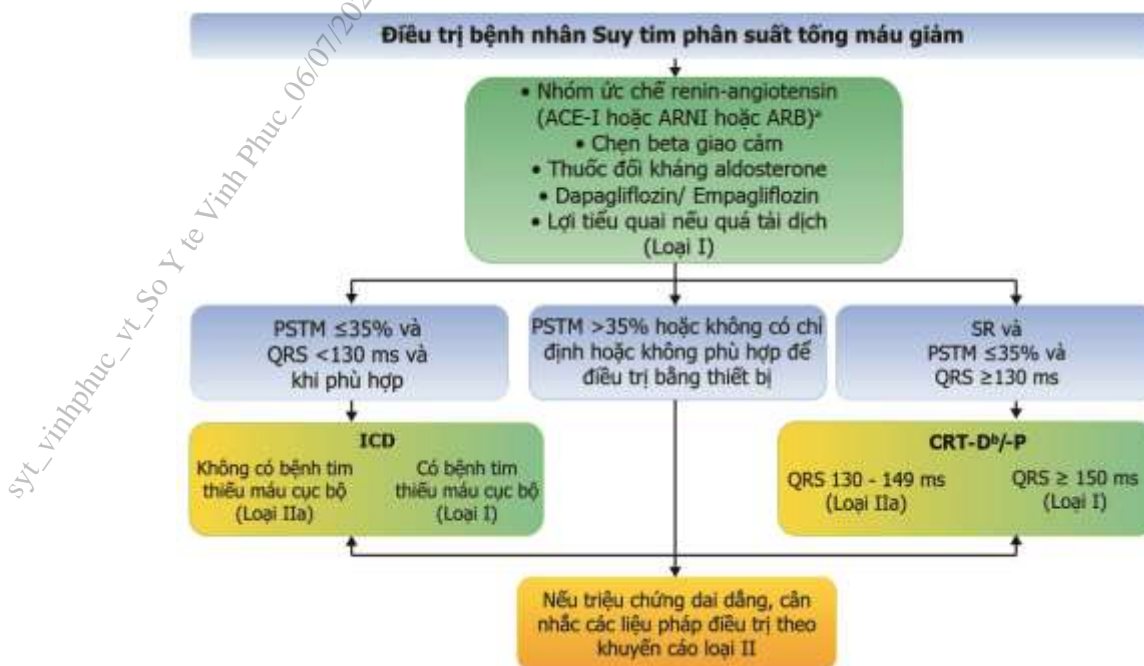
syt_vinhphuc_vt_So Y te Vinh Phuc_06/07/20

Điều trị bệnh nhân Suy tim phân suất tống máu giảm

• Nhóm ức chế renin-angiotensin (ACE-I hoặc ARNI hoặc ARB)$^{a}$
• Chẹn beta giao cảm
• Thuốc đối kháng aldosterone
• Dapagliflozin/ Empagliflozin
• Lợi tiểu quai nếu quá tải dịch
(Loại I)

PSTM ≤35% và QRS <130 ms và khi phù hợp

PSTM >35% hoặc không có chỉ định hoặc không phù hợp để điều trị bằng thiết bị

SR và PSTM ≤35% và QRS ≥130 ms

ICD

Không có bệnh tim thiếu máu cục bộ (Loại IIa)

Có bệnh tim thiếu máu cục bộ (Loại I)

CRT-D$^{b}$/-P

QRS 130 - 149 ms (Loại IIa)

QRS ≥ 150 ms (Loại I)

Nếu triệu chứng dai dẳng, cân nhắc các liệu pháp điều trị theo khuyến cáo loại II